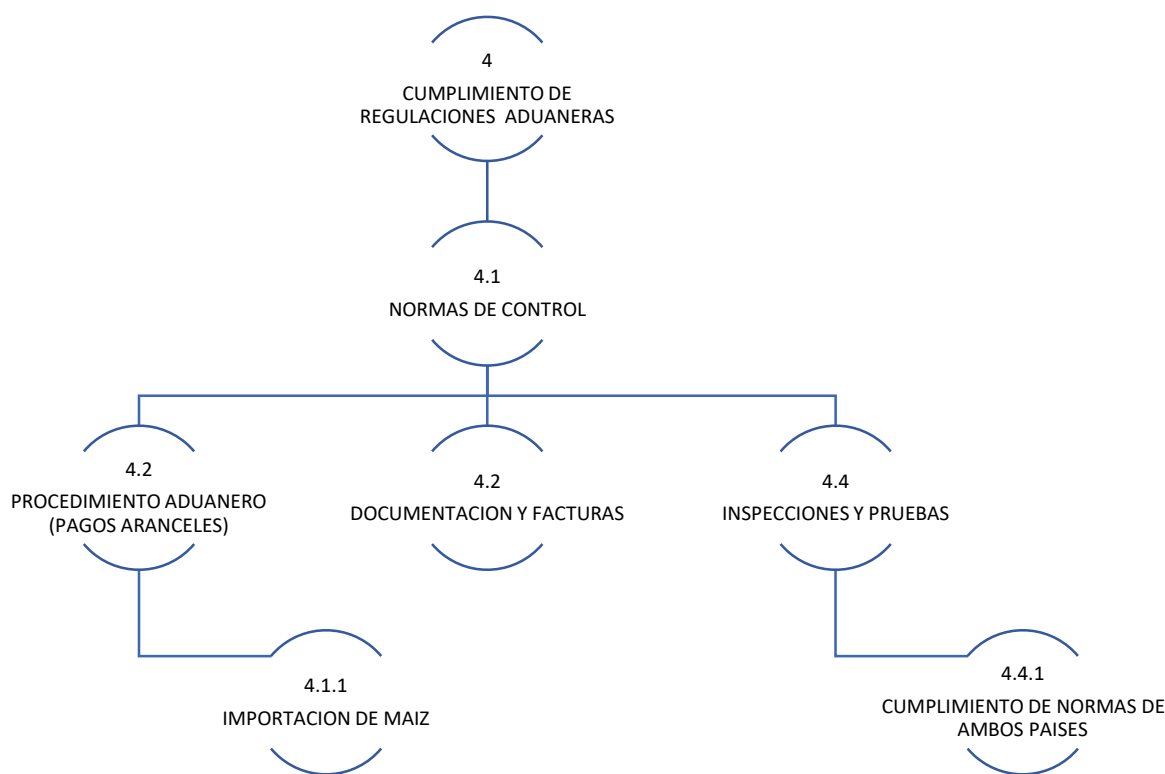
4
CUMPLIMIENTO DE REGULACIONES ADUANERAS

4.1
NORMAS DE CONTROL

4.2
PROCEDIMIENTO ADUANERO (PAGOS ARANCELES)

4.2
DOCUMENTACION Y FACTURAS

4.4
INSPECCIONES Y PRUEBAS

4.1.1
IMPORTACION DE MAIZ

4.4.1
CUMPLIMIENTO DE NORMAS DE AMBOS PAISES